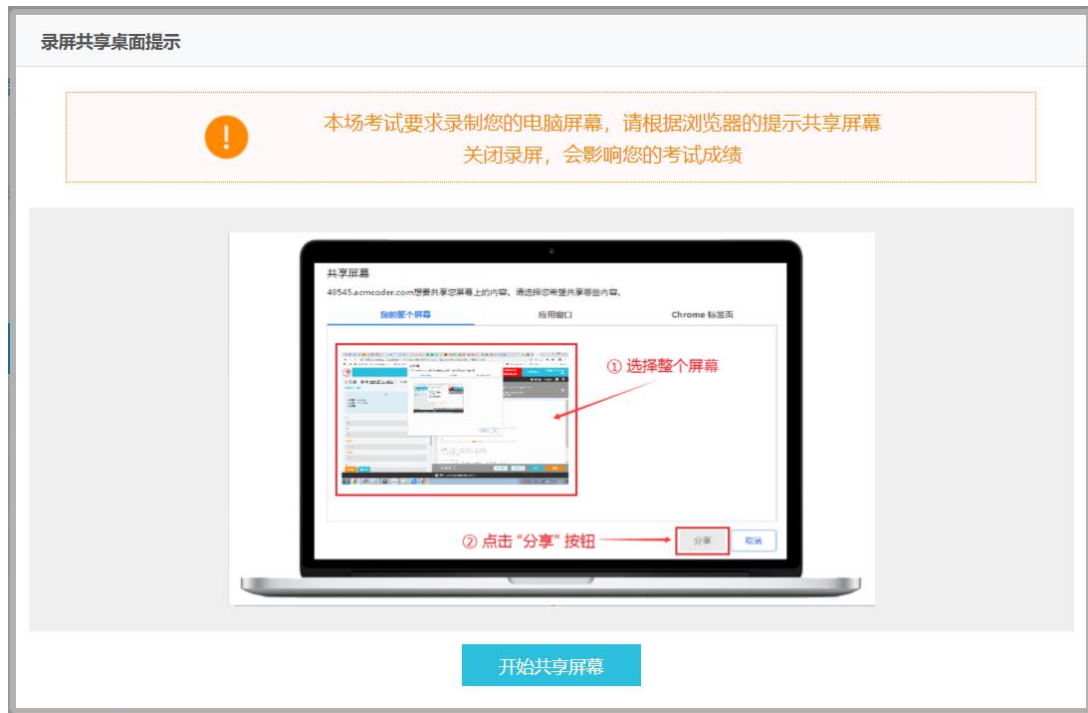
录屏共享桌面提示

!

本场考试要求录制您的电脑屏幕，请根据浏览器的提示共享屏幕
关闭录屏，会影响您的考试成绩

共享屏幕

49545.acmcoder.com想要共享您屏幕上的内容。请选择您希望共享哪些内容。

您的整个屏幕

应用窗口

Chrome 标签页

① 选择整个屏幕

② 点击"分享"按钮

分享

取消

开始共享屏幕